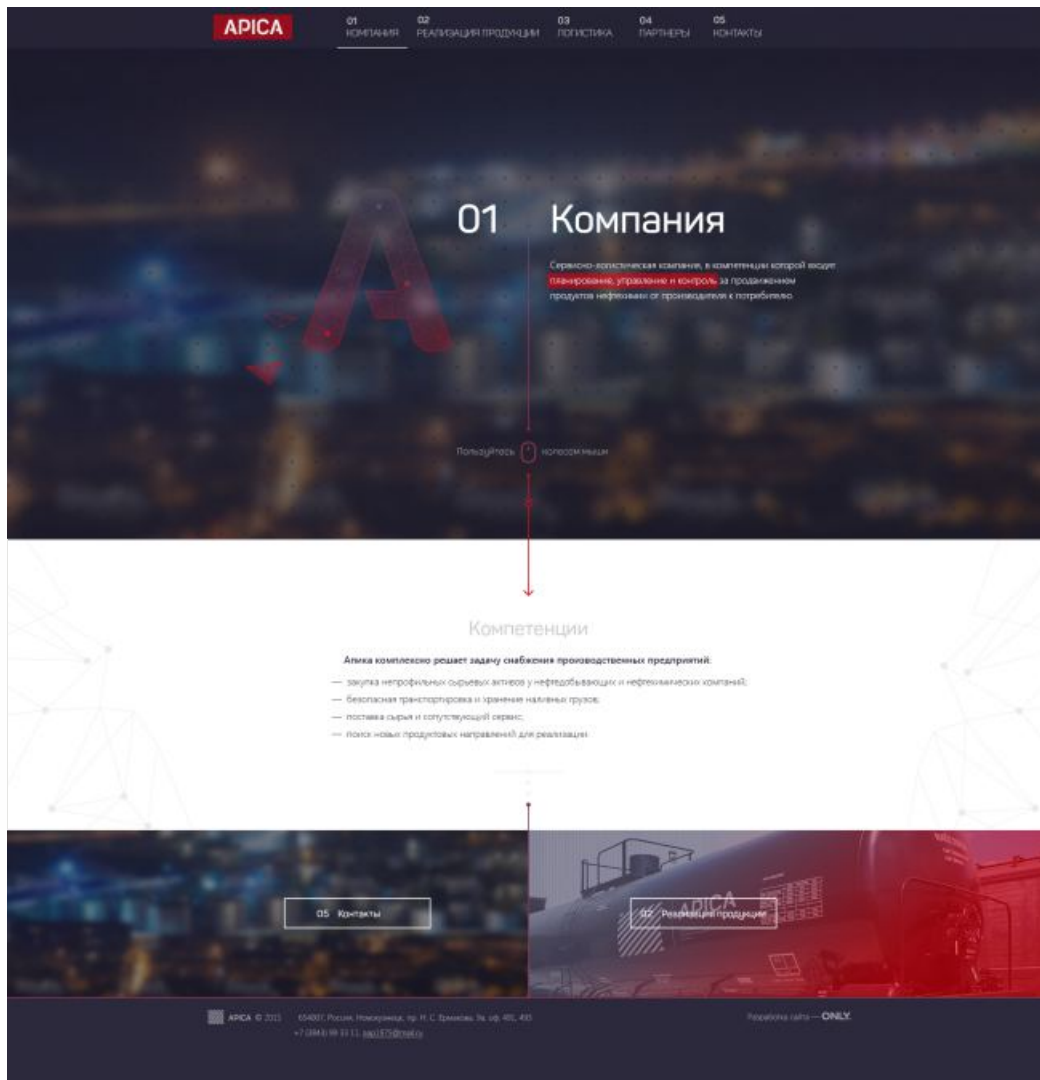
APICA

01 КОМПАНИЯ
02 РЕАЛИЗАЦИЯ ПРОДУКЦИИ
03 ЛОГИСТИКА
04 ПАРТНЕРЫ
05 КОНТАКТЫ

01 Компания

Сервисно-логистическая компания, в компетенции которой входит планирование, управление и контроль за продвижением продуктов нефтехимии от производителя к потребителю

Пользуйтесь колесом мыши

Компетенции

Апика комплексно решает задачу снабжения производственных предприятий:

— закупка непрофильных сырьевых активов у нефтедобывающих и нефтехимических компаний;
— безопасная транспортировка и хранение наливных грузов;
— поставка сырья и сопутствующий сервис;
— поиск новых продуктовых направлений для реализации

05 Контакты

02 Реализация продукции

APICA © 2015 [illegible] Россия, Новокузнецк, пр. Н. С. Ермакова, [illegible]
+7 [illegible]

Разработка сайта — ONLY.